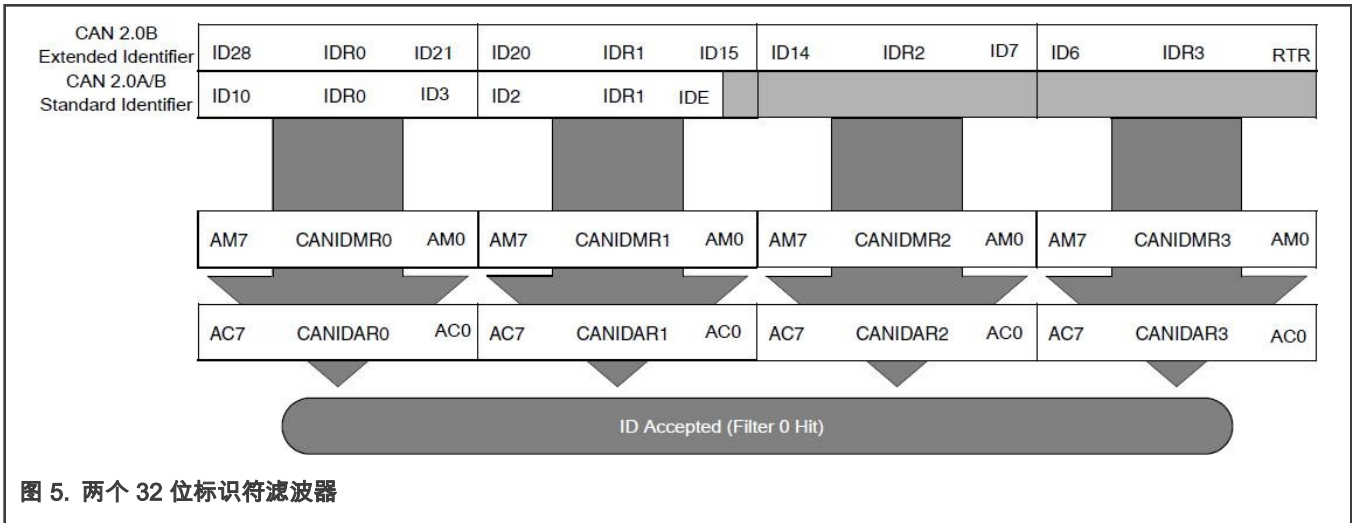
CAN 2.0B Extended Identifier

ID28 IDR0 ID21 ID20 IDR1 ID15 ID14 IDR2 ID7 ID6 IDR3 RTR

CAN 2.0A/B Standard Identifier

ID10 IDR0 ID3 ID2 IDR1 IDE

AM7 CANIDMR0 AM0 AM7 CANIDMR1 AM0 AM7 CANIDMR2 AM0 AM7 CANIDMR3 AM0

AC7 CANIDAR0 AC0 AC7 CANIDAR1 AC0 AC7 CANIDAR2 AC0 AC7 CANIDAR3 AC0

ID Accepted (Filter 0 Hit)

图 5. 两个 32 位标识符滤波器